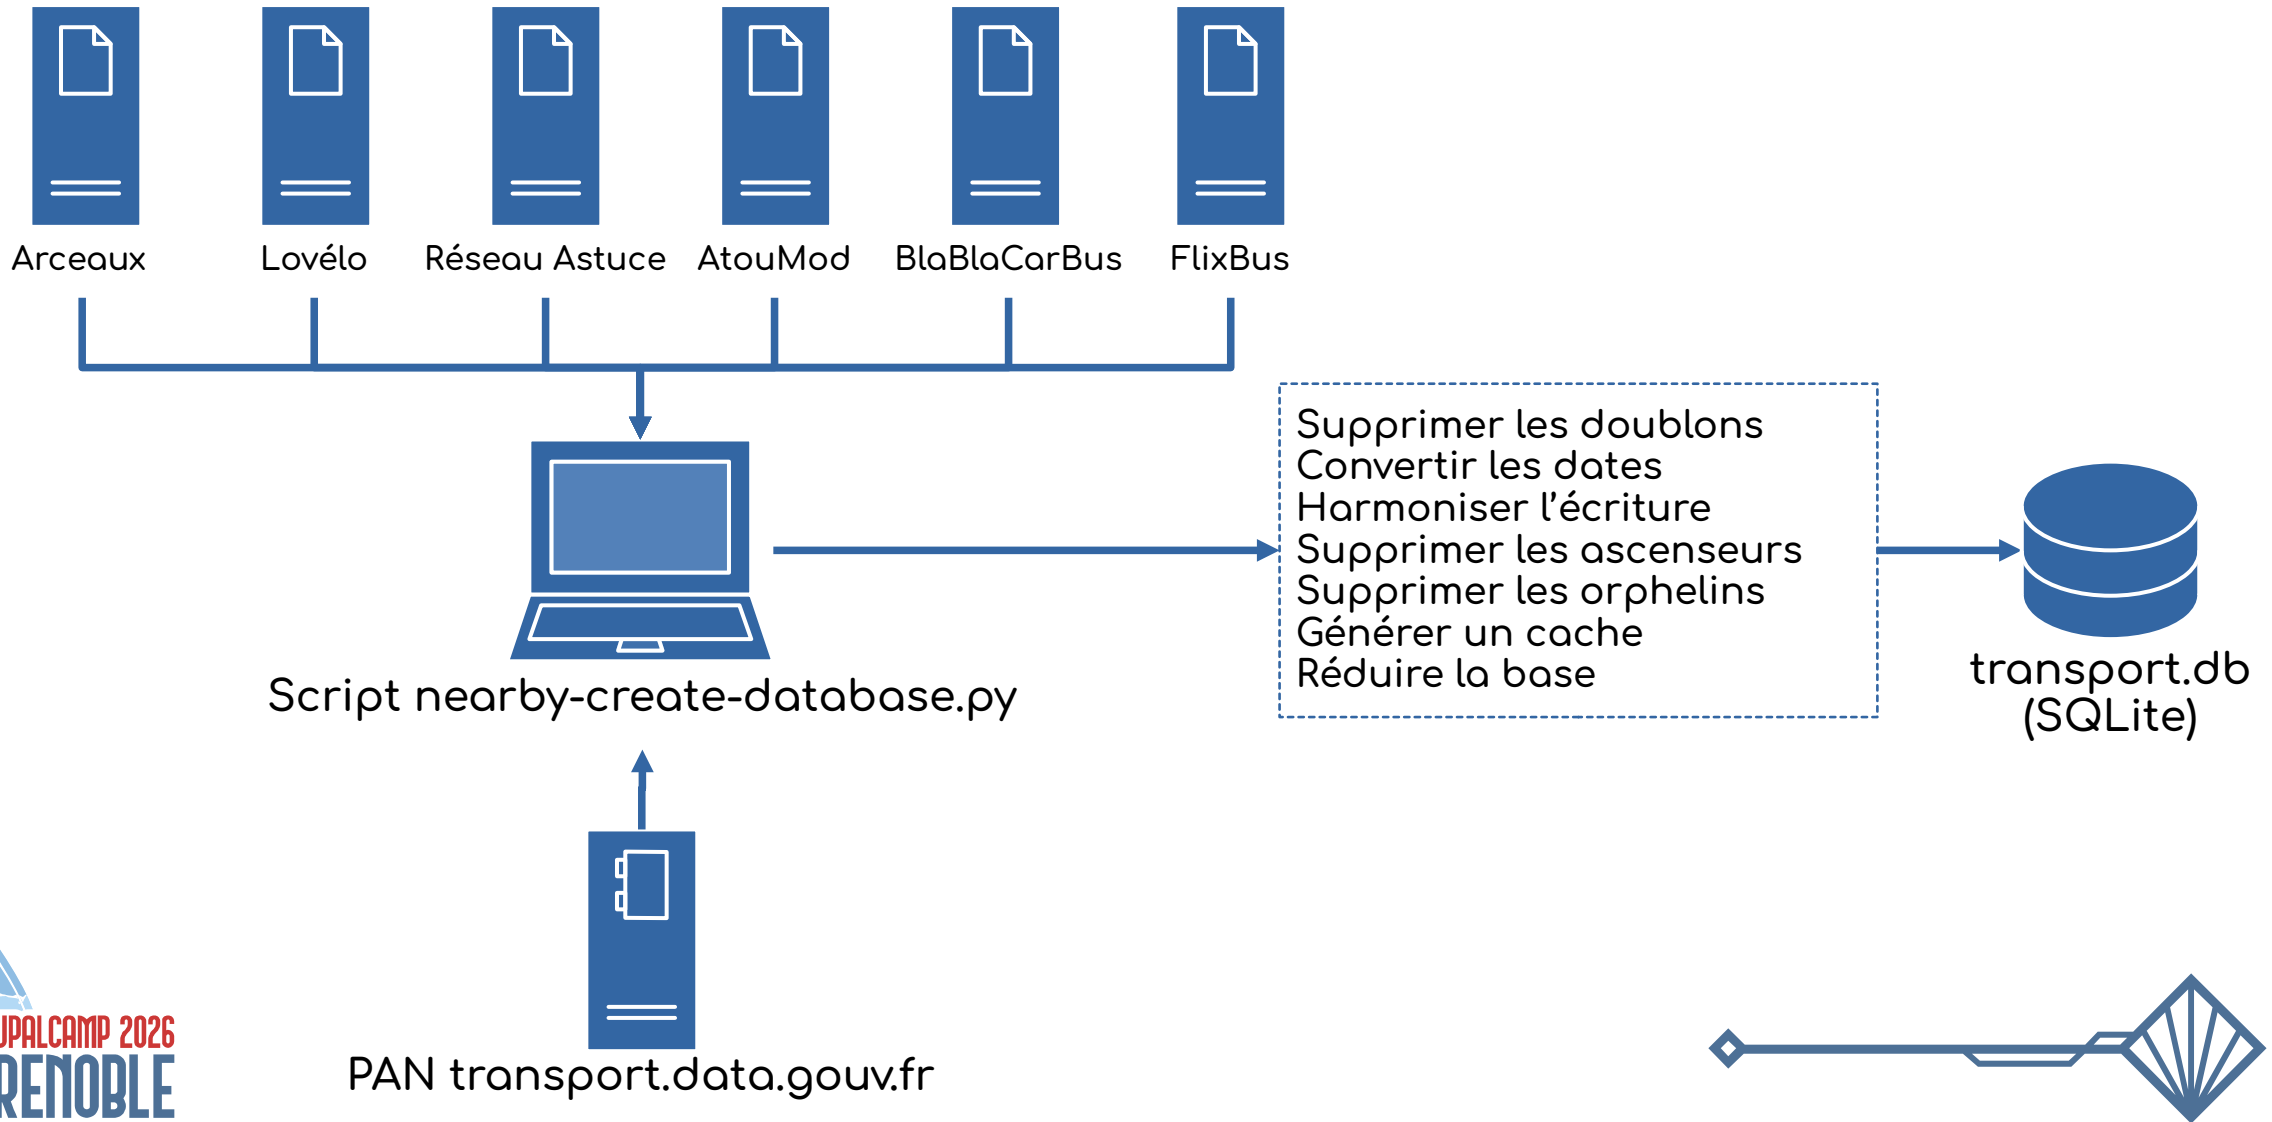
Arceaux

Lovélo

Réseau Astuce

AtouMod

BlaBlaCarBus

FlixBus

Script nearby-create-database.py

Supprimer les doublons
Convertir les dates
Harmoniser l'écriture
Supprimer les ascenseurs
Supprimer les orphelins
Générer un cache
Réduire la base

transport.db
(SQLite)

PAN transport.data.gouv.fr

UPALCAMP 2026
RENOBLE